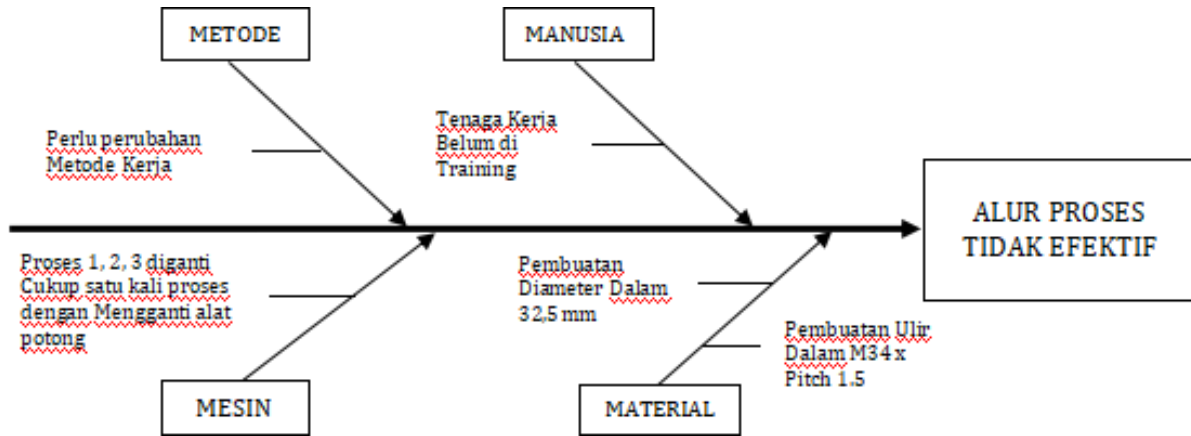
METODE

MANUSIA

Perlu perubahan Metode Kerja

Tenaga Kerja Belum di Training

ALUR PROSES TIDAK EFEKTIF

Proses 1, 2, 3 diganti Cukup satu kali proses dengan Mengganti alat potong

Pembuatan Diameter Dalam 32,5 mm

Pembuatan Ulir Dalam M34 x Pitch 1.5

MESIN

MATERIAL